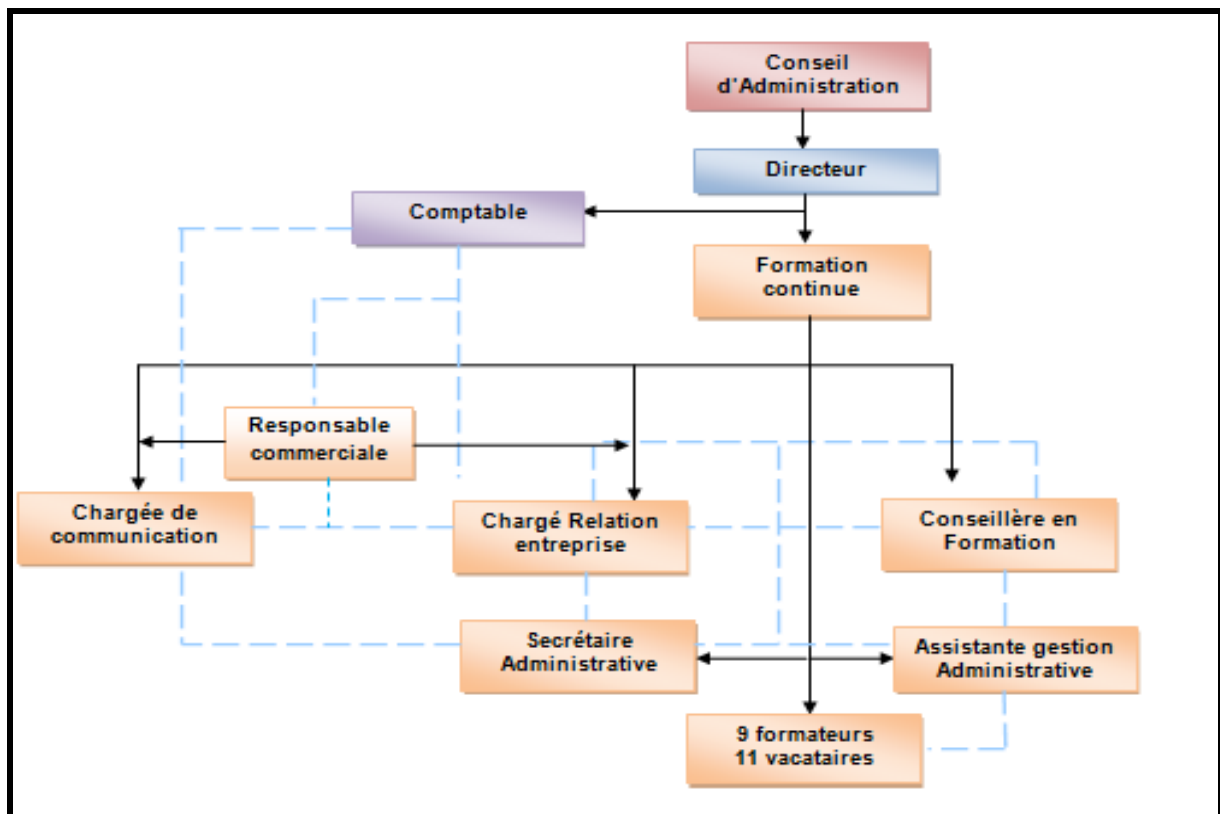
Conseil d'Administration

Directeur

Comptable

Formation continue

Responsable commerciale

Chargée de communication

Chargé Relation entreprise

Conseillère en Formation

Secrétaire Administrative

Assistante gestion Administrative

9 formateurs
11 vacataires